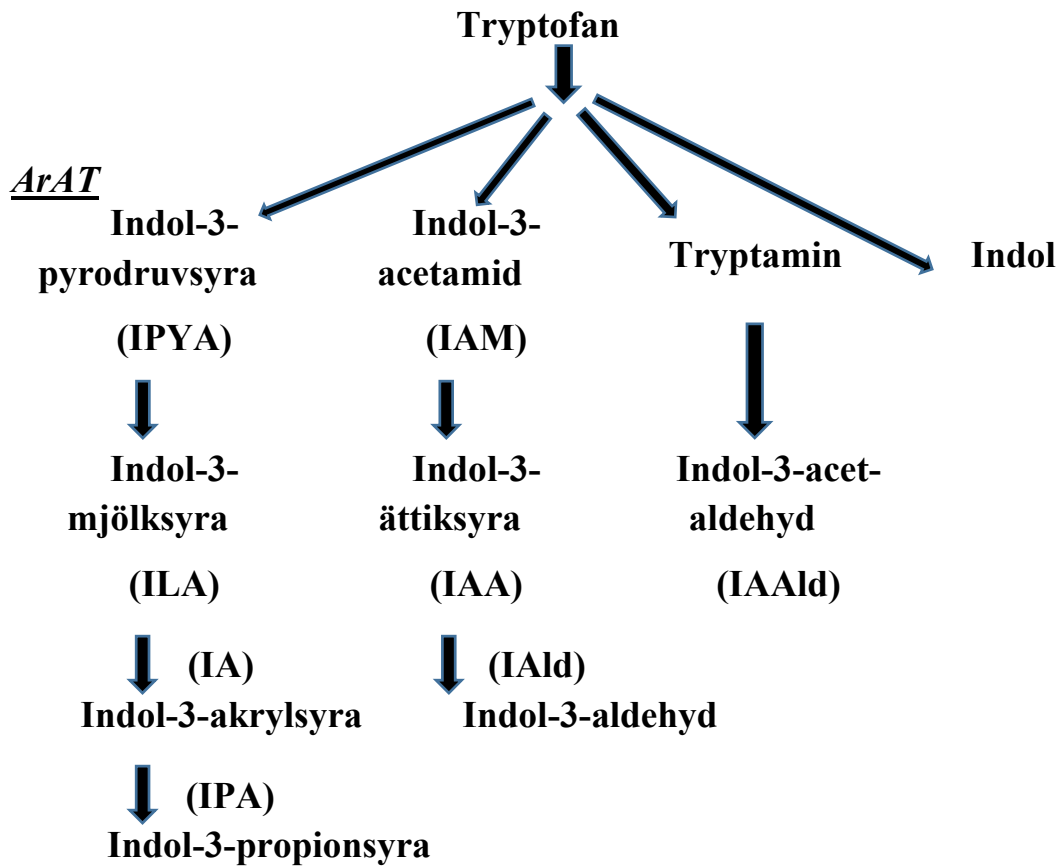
Tryptofan

ArAT

Indol-3-pyrodruvsyra

(IPYA)

Indol-3-mjölksyra

(ILA)

(IA)
Indol-3-akrylsyra

(IPA)
Indol-3-propionsyra

Indol-3-acetamid

(IAM)

Indol-3-ättiksyra

(IAA)

(IAld)
Indol-3-aldehyd

Tryptamin

Indol-3-acet-aldehyd

(IAAld)

Indol